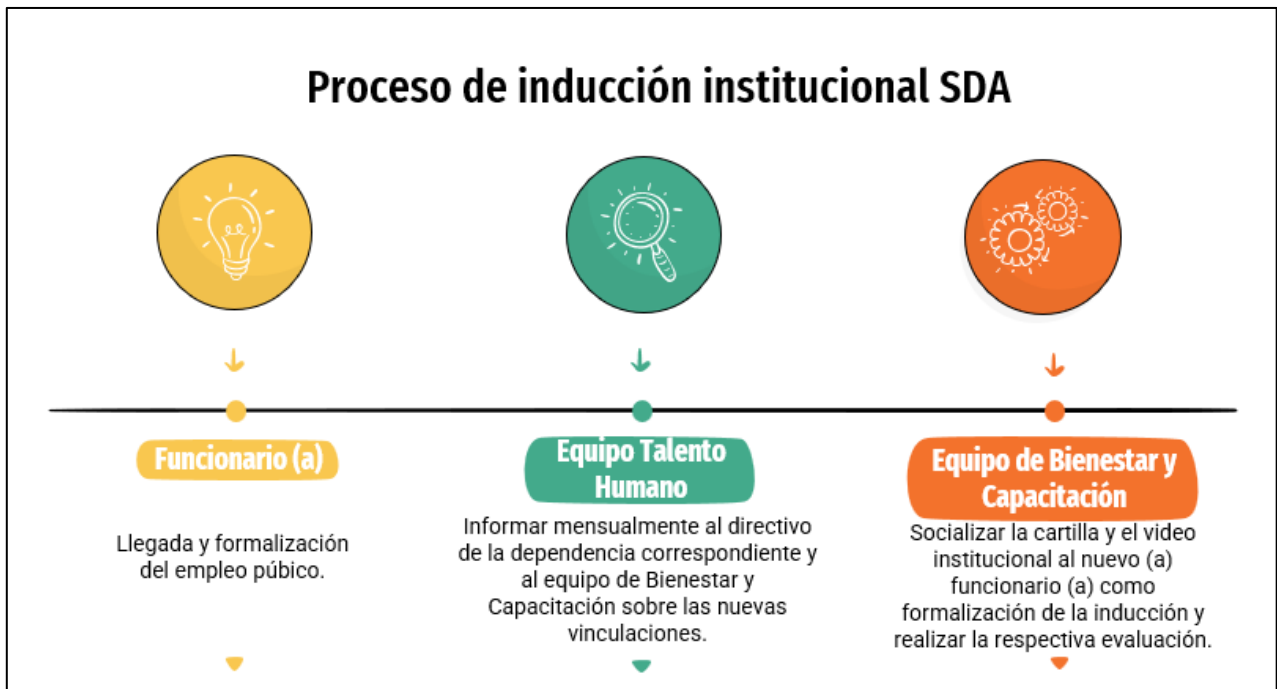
Proceso de inducción institucional SDA

Funcionario (a)

Llegada y formalización del empleo púbico.

Equipo Talento Humano

Informar mensualmente al directivo de la dependencia correspondiente y al equipo de Bienestar y Capacitación sobre las nuevas vinculaciones.

Equipo de Bienestar y Capacitación

Socializar la cartilla y el video institucional al nuevo (a) funcionario (a) como formalización de la inducción y realizar la respectiva evaluación.